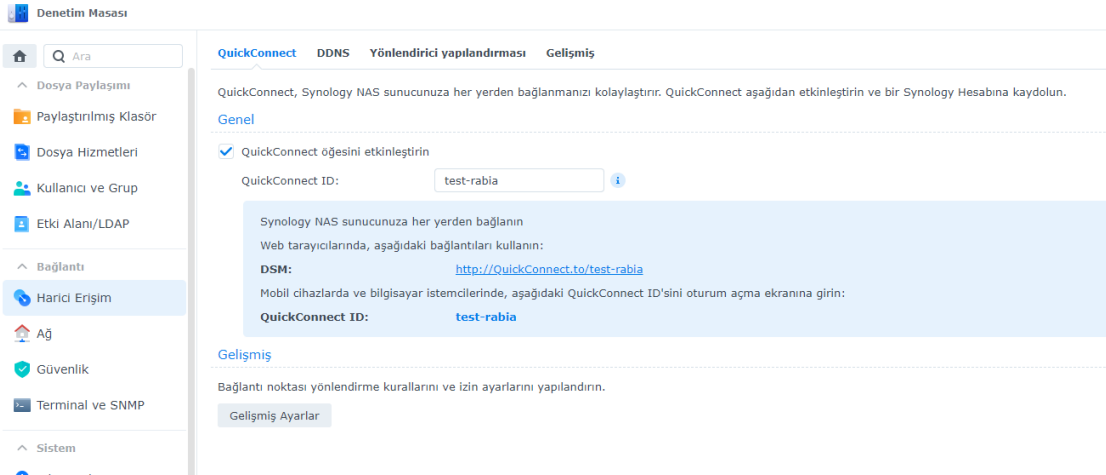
Denetim Masası

Ara

Dosya Paylaşımı

Paylaştırılmış Klasör

Dosya Hizmetleri

Kullanıcı ve Grup

Etki Alanı/LDAP

Bağlantı

Harici Erişim

Ağ

Güvenlik

Terminal ve SNMP

Sistem

QuickConnect DDNS Yönlendirici yapılandırması Gelişmiş

QuickConnect, Synology NAS sunucunuza her yerden bağlanmanızı kolaylaştırır. QuickConnect aşağıdan etkinleştirin ve bir Synology Hesabına kaydolun.

Genel

QuickConnect öğesini etkinleştirin

QuickConnect ID: test-rabia

Synology NAS sunucunuza her yerden bağlanın

Web tarayıcılarında, aşağıdaki bağlantıları kullanın:

DSM: http://QuickConnect.to/test-rabia

Mobil cihazlarda ve bilgisayar istemcilerinde, aşağıdaki QuickConnect ID'sini oturum açma ekranına girin:

QuickConnect ID: test-rabia

Gelişmiş

Bağlantı noktası yönlendirme kurallarını ve izin ayarlarını yapılandırın.

Gelişmiş Ayarlar